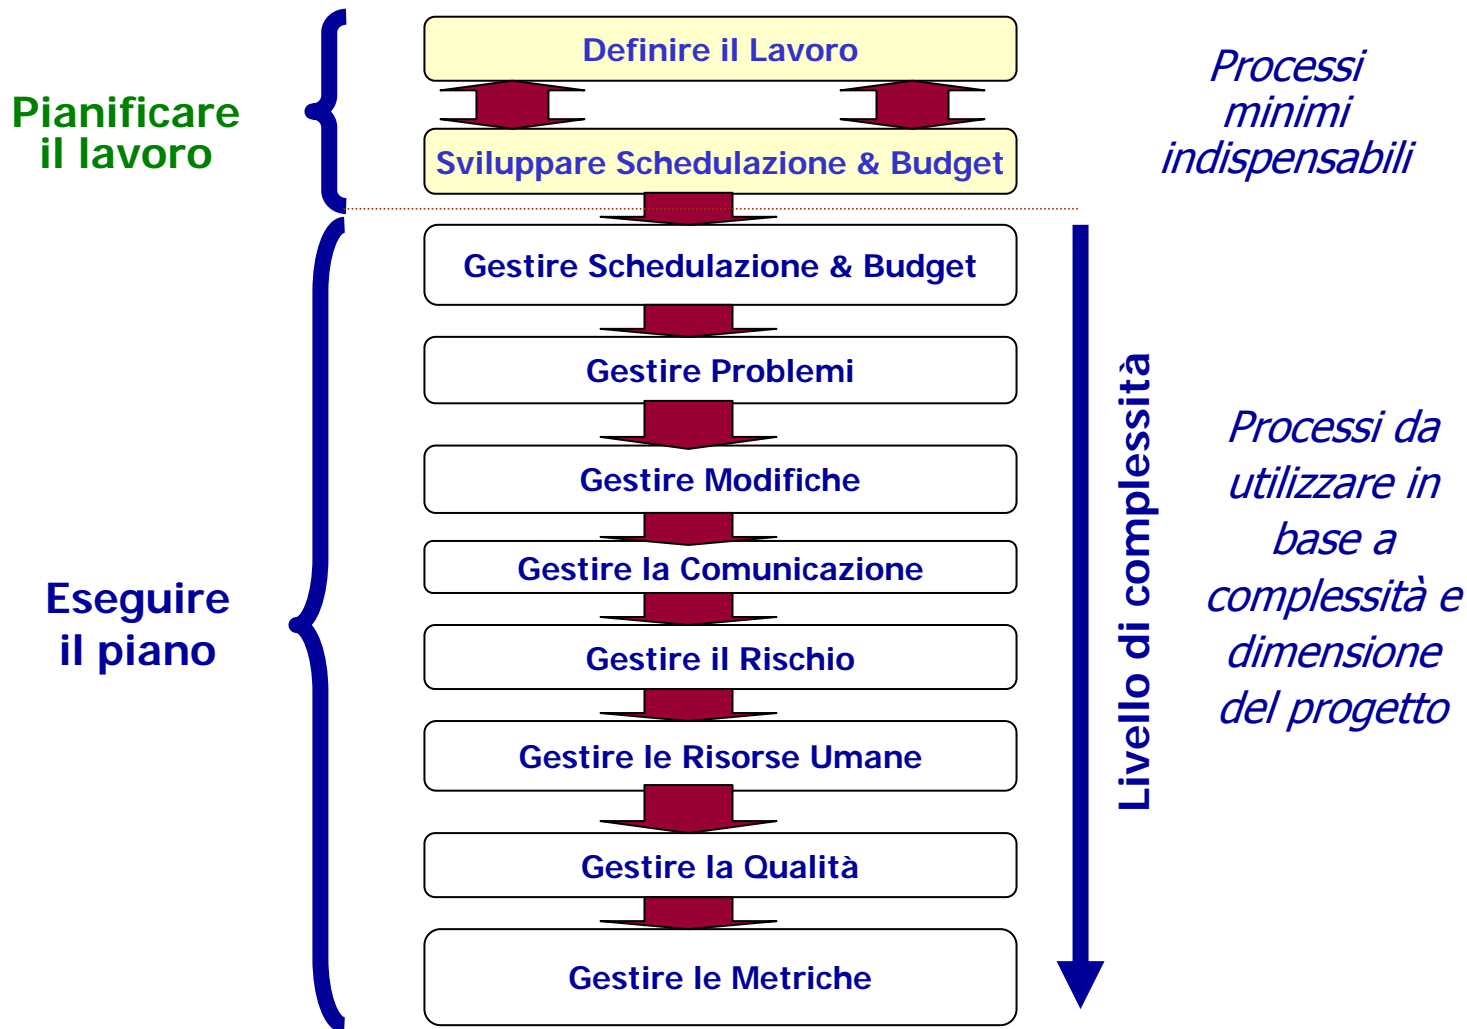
Pianificare il lavoro

Definire il Lavoro

Sviluppare Schedulazione & Budget

Processi minimi indispensabili

Gestire Schedulazione & Budget

Gestire Problemi

Gestire Modifiche

Gestire la Comunicazione

Gestire il Rischio

Gestire le Risorse Umane

Gestire la Qualità

Gestire le Metriche

Eseguire il piano

Livello di complessità

Processi da utilizzare in base a complessità e dimensione del progetto